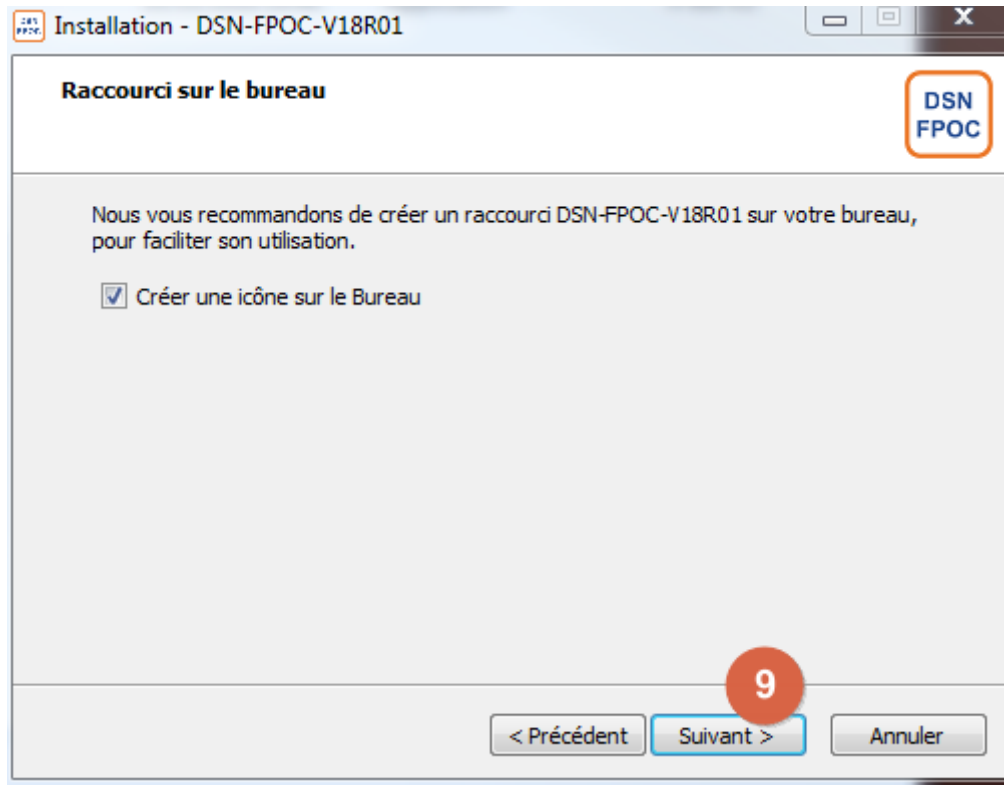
Installation - DSN-FPOC-V18R01

Raccourci sur le bureau

DSN
FPOC

Nous vous recommandons de créer un raccourci DSN-FPOC-V18R01 sur votre bureau, pour faciliter son utilisation.

Créer une icône sur le Bureau

9

< Précédent

Suivant >

Annuler